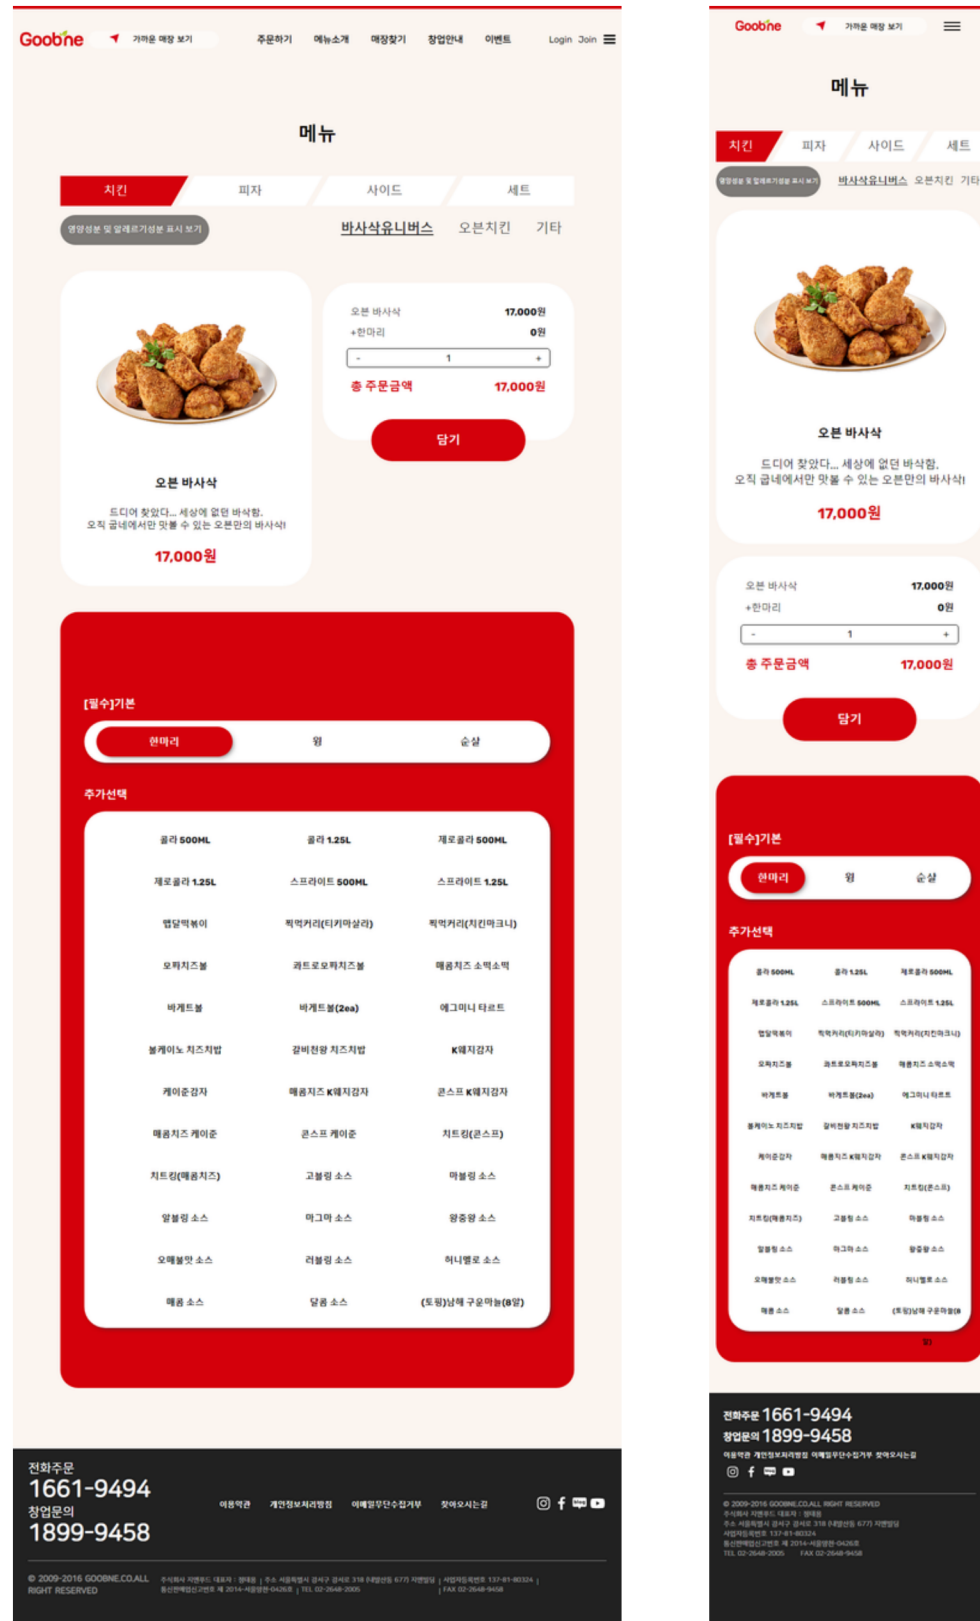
Goobne 가까운 매장 보기 주문하기 메뉴소개 매장찾기 창업안내 이벤트 Login Join

메뉴

치킨 피자 사이드 세트

영양성분 및 알레르기성분 표시 보기

바사삭유니버스 오븐치킨 기타

오븐 바사삭

드디어 찾았다... 세상에 없던 바삭함.
오직 굽네에서만 맛볼 수 있는 오븐만의 바사삭!

17,000원

오븐 바사삭 17,000원
+한마리 0원
- 1 +
총 주문금액 17,000원

담기

[필수]기본

한마리 윙 순살

추가선택

| 콜라 500ML | 콜라 1.25L | 제로콜라 500ML |
|---|---|---|
| 제로콜라 1.25L | 스프라이트 500ML | 스프라이트 1.25L |
| 웹닭떡볶이 | 찍먹커리(티키마살라) | 찍먹커리(치킨마크니) |
| 오짜치즈볼 | 콰트로오짜치즈볼 | 매콤치즈 소떡소떡 |
| 바게트볼 | 바게트볼(2ea) | 에그미니 타르트 |
| 볼케이노 치즈치밥 | 갈비천왕 치즈치밥 | K웨지감자 |
| 케이준감자 | 매콤치즈 K웨지감자 | 콘스프 K웨지감자 |
| 매콤치즈 케이준 | 콘스프 케이준 | 치트킹(콘스프) |
| 치트킹(매콤치즈) | 고블링 소스 | 마블링 소스 |
| 알블링 소스 | 마그마 소스 | 왕중왕 소스 |
| 오매불맛 소스 | 러블링 소스 | 허니멜로 소스 |
| 매콤 소스 | 달콤 소스 | (토핑)남해 구운마늘(8알) |

전화주문
1661-9494
창업문의
1899-9458

이용약관 개인정보처리방침 이메일무단수집거부 찾아오시는길

© 2009-2016 GOOBNE.CO.ALL RIGHT RESERVED

주식회사 지앤푸드 대표자 : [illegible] | 주소 서울특별시 강서구 강서로 318 (내발산동 677) 지앤빌딩 | 사업자등록번호 137-81-80324 | 통신판매업신고번호 제 2014-서울강서-0426호 | TEL 02-2648-2005 | FAX 02-2648-9458

Goobne 가까운 매장 보기

메뉴

치킨 피자 사이드 세트

영양성분 및 알레르기성분 표시 보기

바사삭유니버스 오븐치킨 기타

오븐 바사삭

드디어 찾았다... 세상에 없던 바삭함.
오직 굽네에서만 맛볼 수 있는 오븐만의 바사삭!

17,000원

오븐 바사삭 17,000원
+한마리 0원
- 1 +
총 주문금액 17,000원

담기

[필수]기본

한마리 윙 순살

추가선택

| 콜라 500ML | 콜라 1.25L | 제로콜라 500ML |
|---|---|---|
| 제로콜라 1.25L | 스프라이트 500ML | 스프라이트 1.25L |
| 웹닭떡볶이 | 찍먹커리(티키마살라) | 찍먹커리(치킨마크니) |
| 오짜치즈볼 | 콰트로오짜치즈볼 | 매콤치즈 소떡소떡 |
| 바게트볼 | 바게트볼(2ea) | 에그미니 타르트 |
| 볼케이노 치즈치밥 | 갈비천왕 치즈치밥 | K웨지감자 |
| 케이준감자 | 매콤치즈 K웨지감자 | 콘스프 K웨지감자 |
| 매콤치즈 케이준 | 콘스프 케이준 | 치트킹(콘스프) |
| 치트킹(매콤치즈) | 고블링 소스 | 마블링 소스 |
| 알블링 소스 | 마그마 소스 | 왕중왕 소스 |
| 오매불맛 소스 | 러블링 소스 | 허니멜로 소스 |
| 매콤 소스 | 달콤 소스 | (토핑)남해 구운마늘(8 |

전화주문 1661-9494
창업문의 1899-9458
이용약관 개인정보처리방침 이메일무단수집거부 찾아오시는길

© 2009-2016 GOOBNE.CO.ALL RIGHT RESERVED
주식회사 지앤푸드 대표자 : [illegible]
주소 서울특별시 강서구 강서로 318 (내발산동 677) 지앤빌딩
사업자등록번호 137-81-80324
통신판매업신고번호 제 2014-서울강서-0426호
TEL 02-2648-2005 FAX 02-2648-9458